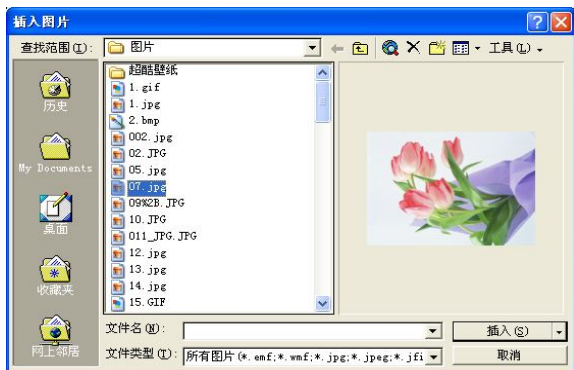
插入图片

查找范围(I): 图片

工具(L)

历史

My Documents

桌面

收藏夹

网上邻居

超酷壁纸
1.gif
1.jpg
2.bmp
002.jpg
02.JPG
05.jpg
07.jpg
09%2B.JPG
10.JPG
011_JPG.JPG
12.jpg
13.jpg
14.jpg
15.GIF

文件名(N):

文件类型(T): 所有图片(*.emf;*.wmf;*.jpg;*.jpeg;*.jfi

插入(S)

取消